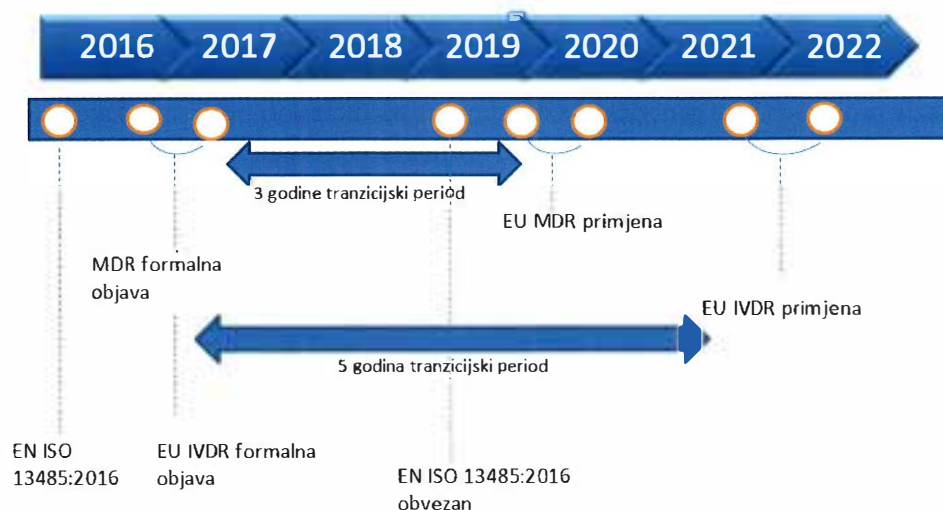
2016 2017 2018 2019 2020 2021 2022

3 godine tranzicijski period

EU MDR primjena

MDR formalna objava

EU IVDR primjena

5 godina tranzicijski period

EN ISO 13485:2016

EU IVDR formalna objava

EN ISO 13485:2016 obvezan